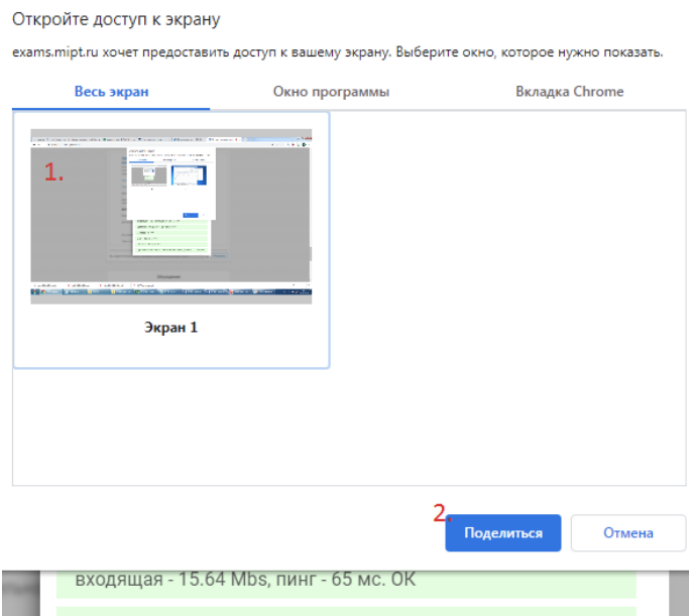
Откройте доступ к экрану

exams.mipt.ru хочет предоставить доступ к вашему экрану. Выберите окно, которое нужно показать.

Весь экран | Окно программы | Вкладка Chrome

1.

Экран 1

2.

Поделиться

Отмена

входящая - 15.64 Mbs, пинг - 65 мс. OK